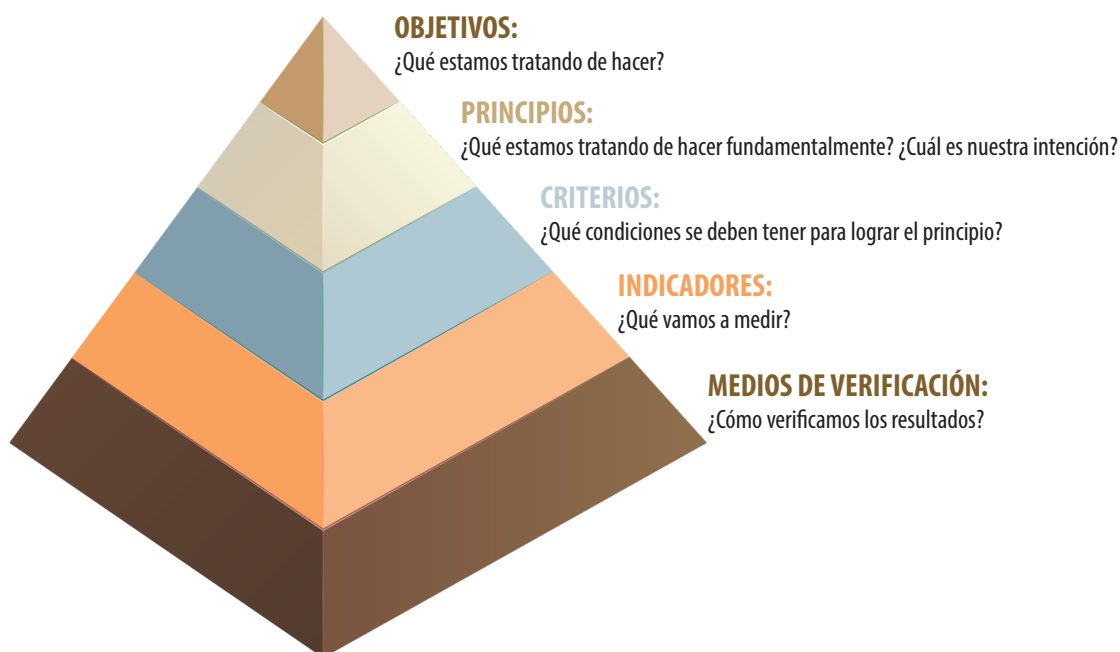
OBJETIVOS:
¿Qué estamos tratando de hacer?

PRINCIPIOS:
¿Qué estamos tratando de hacer fundamentalmente? ¿Cuál es nuestra intención?

CRITERIOS:
¿Qué condiciones se deben tener para lograr el principio?

INDICADORES:
¿Qué vamos a medir?

MEDIOS DE VERIFICACIÓN:
¿Cómo verificamos los resultados?